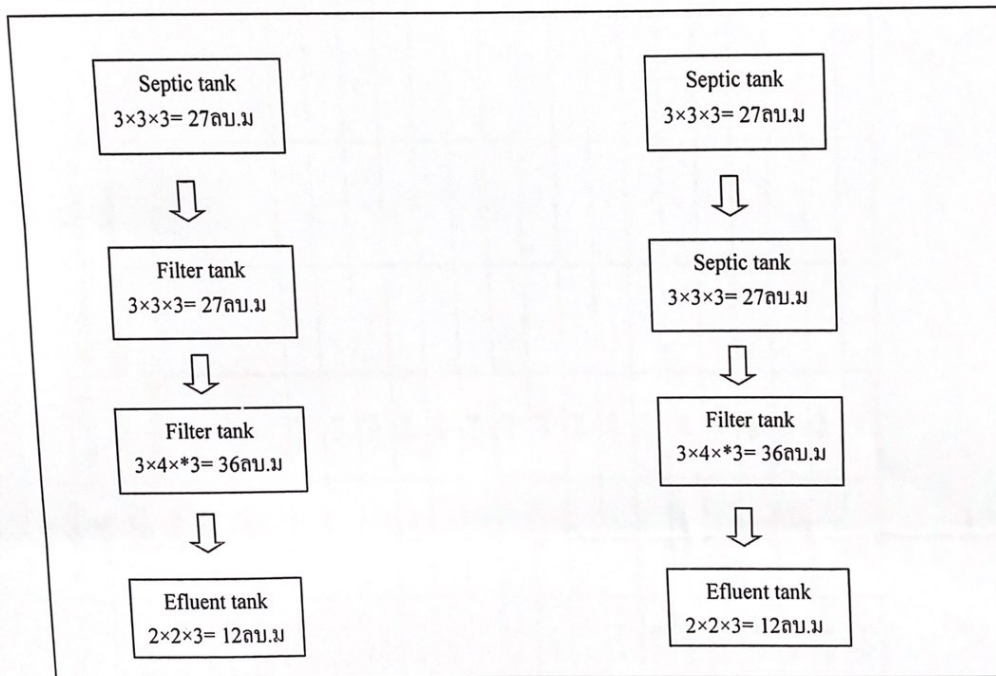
Septic tank
$3\times3\times3=$ 27ลบ.ม

Filter tank
$3\times3\times3=$ 27ลบ.ม

Filter tank
$3\times4\times*3=$ 36ลบ.ม

Efluent tank
$2\times2\times3=$ 12ลบ.ม

Septic tank
$3\times3\times3=$ 27ลบ.ม

Septic tank
$3\times3\times3=$ 27ลบ.ม

Filter tank
$3\times4\times*3=$ 36ลบ.ม

Efluent tank
$2\times2\times3=$ 12ลบ.ม